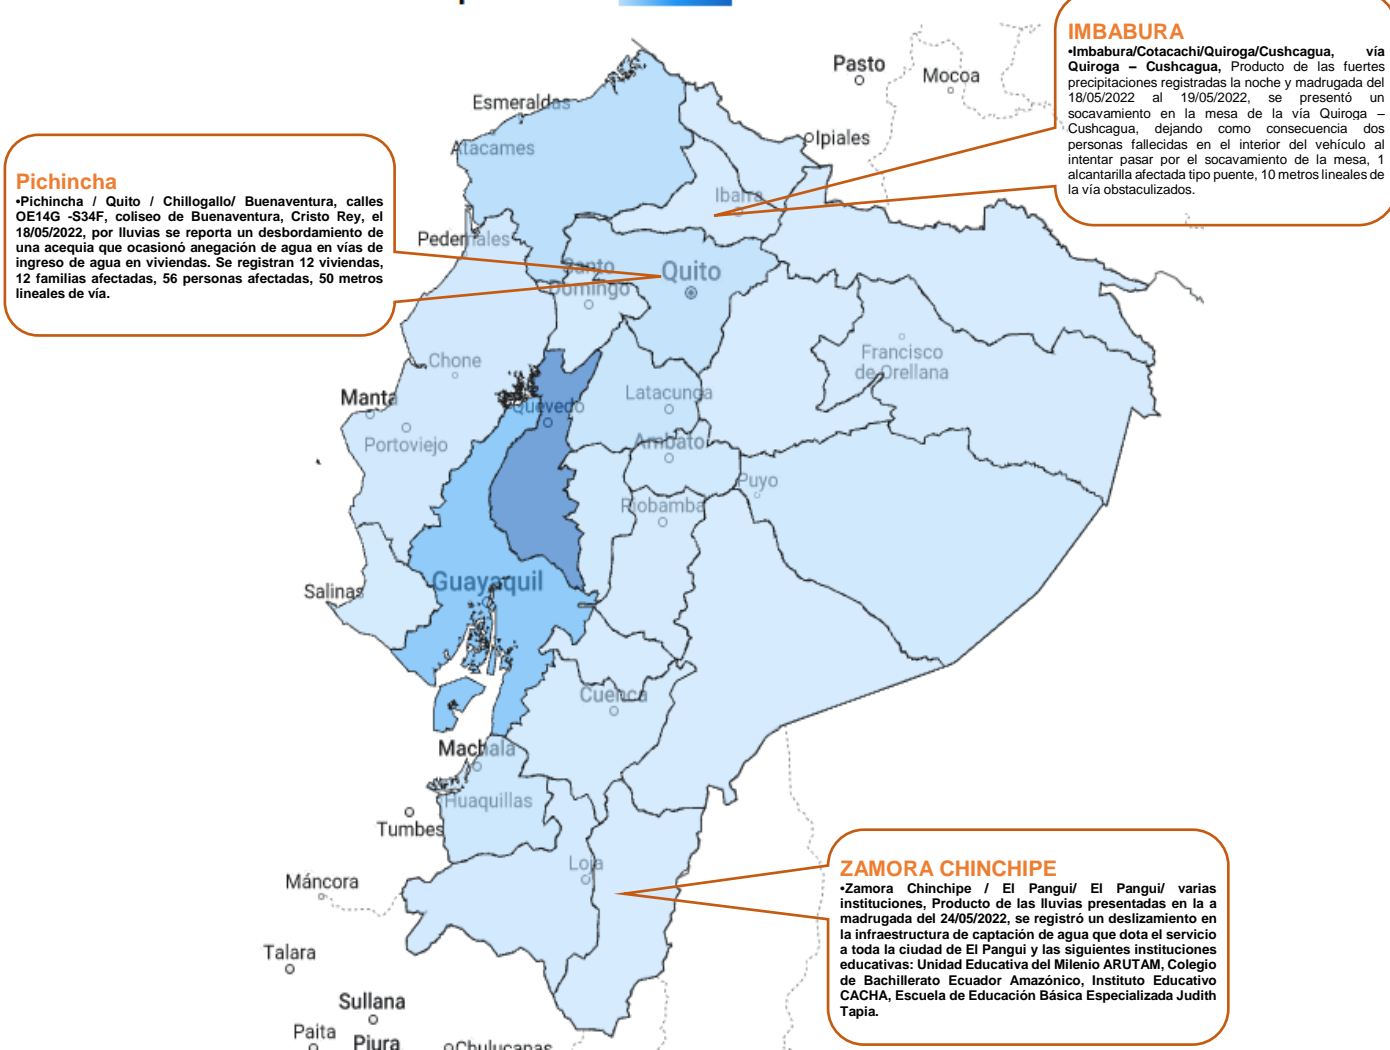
IMBABURA
•Imbabura/Cotacachi/Quiroga/Cushcagua, vía Quiroga – Cushcagua, Producto de las fuertes precipitaciones registradas la noche y madrugada del 18/05/2022 al 19/05/2022, se presentó un socavamiento en la mesa de la vía Quiroga – Cushcagua, dejando como consecuencia dos personas fallecidas en el interior del vehículo al intentar pasar por el socavamiento de la mesa, 1 alcantarilla afectada tipo puente, 10 metros lineales de la vía obstaculizados.

Pichincha
•Pichincha / Quito / Chillogallo/ Buenaventura, calles OE14G -S34F, coliseo de Buenaventura, Cristo Rey, el 18/05/2022, por lluvias se reporta un desbordamiento de una acequia que ocasionó anegación de agua en vías de ingreso de agua en viviendas. Se registran 12 viviendas, 12 familias afectadas, 56 personas afectadas, 50 metros lineales de vía.

Pasto
Mocoa
Esmeraldas
Ipiales
Atacames
Ibarra
Pedernales
Santo Domingo
Quito
Francisco de Orellana
Chone
Manta
Quevedo
Latacunga
Portoviejo
Ambato
Puyo
Riobamba
Salinas
Guayaquil
Cuenca
Machala
Huaquillas
Tumbes
Loja
Máncora
Talara
Sullana
Paita
Piura
Chulucanas

ZAMORA CHINCHIPE
•Zamora Chinchipe / El Pangui/ El Pangui/ varias instituciones, Producto de las lluvias presentadas en la a madrugada del 24/05/2022, se registró un deslizamiento en la infraestructura de captación de agua que dota el servicio a toda la ciudad de El Pangui y las siguientes instituciones educativas: Unidad Educativa del Milenio ARUTAM, Colegio de Bachillerato Ecuador Amazónico, Instituto Educativo CACHA, Escuela de Educación Básica Especializada Judith Tapia.